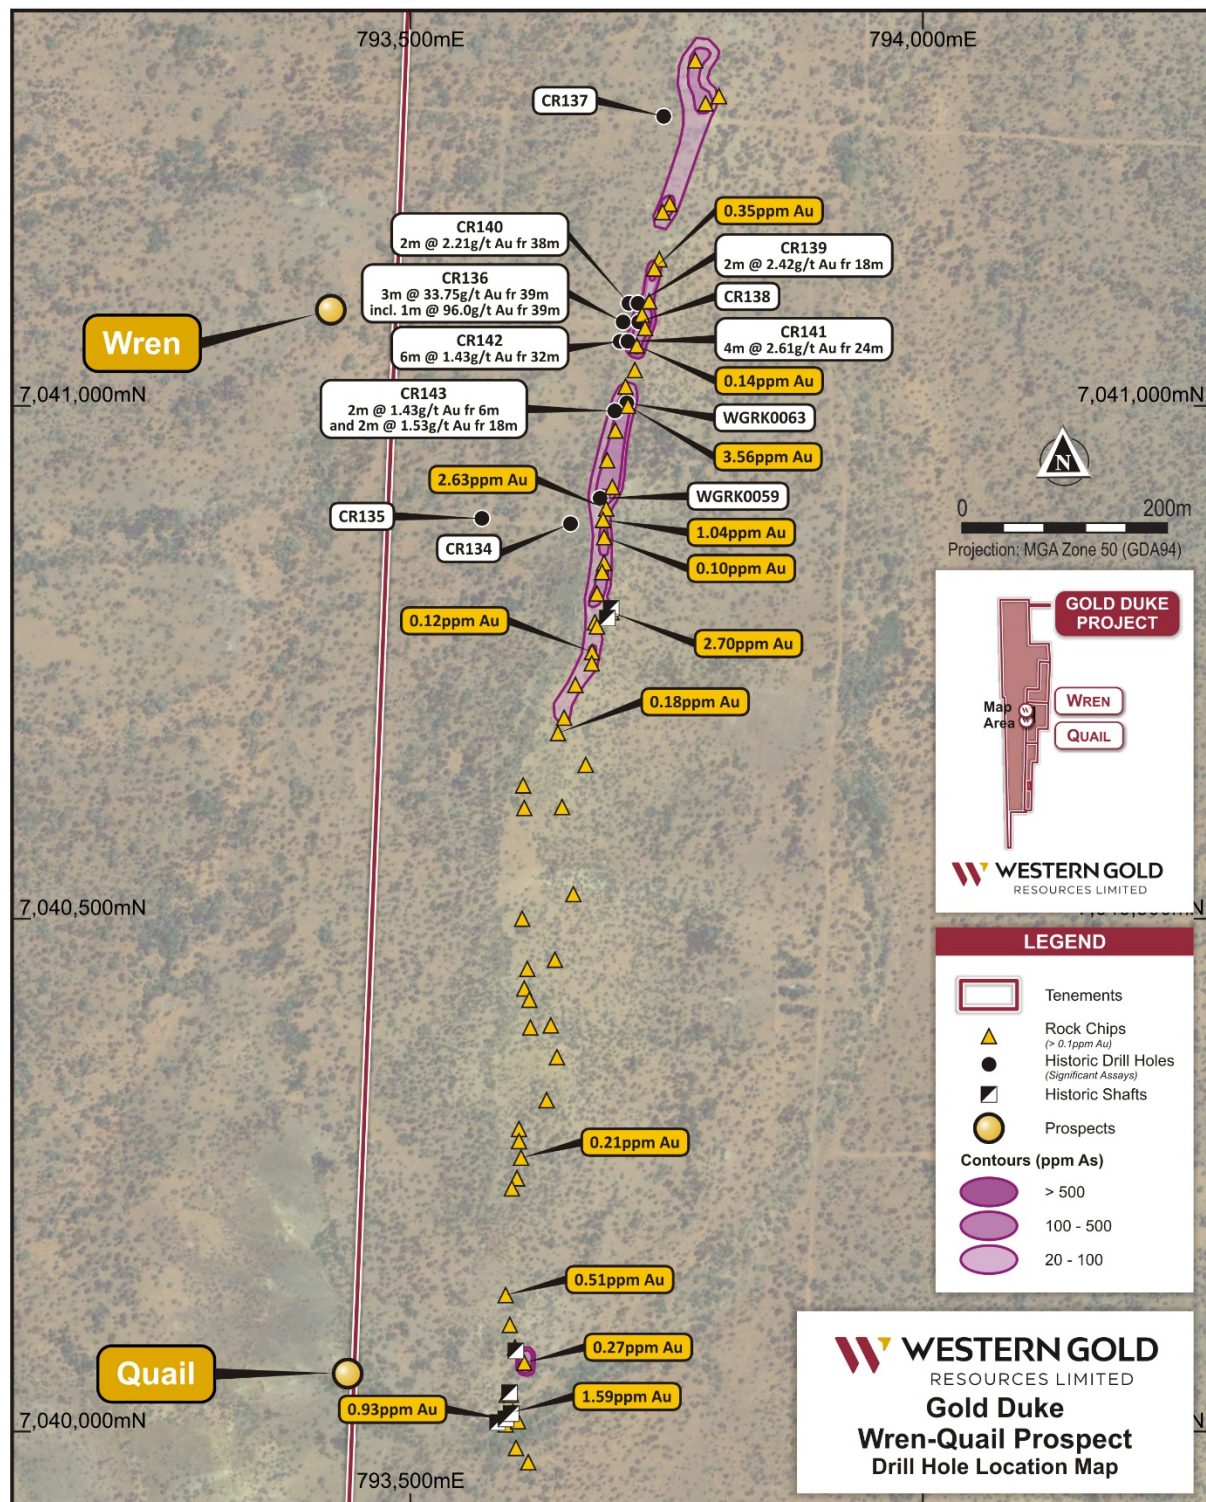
793,500mE
794,000mE
CR137
0.35ppm Au
CR140
2m @ 2.21g/t Au fr 38m
CR139
2m @ 2.42g/t Au fr 18m
CR136
3m @ 33.75g/t Au fr 39m
incl. 1m @ 96.0g/t Au fr 39m
CR138
Wren
CR142
6m @ 1.43g/t Au fr 32m
CR141
4m @ 2.61g/t Au fr 24m
0.14ppm Au
7,041,000mN
7,041,000mN
CR143
2m @ 1.43g/t Au fr 6m
and 2m @ 1.53g/t Au fr 18m
WGRK0063
3.56ppm Au
N
2.63ppm Au
WGRK0059
0
200m
CR135
CR134
1.04ppm Au
Projection: MGA Zone 50 (GDA94)
0.10ppm Au
0.12ppm Au
2.70ppm Au
GOLD DUKE PROJECT
0.18ppm Au
Map Area
WREN
QUAIL
WESTERN GOLD
RESOURCES LIMITED
7,040,500mN
LEGEND
Tenements
Rock Chips
(> 0.1ppm Au)
Historic Drill Holes
(Significant Assays)
Historic Shafts
Prospects
Contours (ppm As)
> 500
100 - 500
20 - 100
0.21ppm Au
0.51ppm Au
0.27ppm Au
WESTERN GOLD
RESOURCES LIMITED
Quail
Gold Duke
1.59ppm Au
Wren-Quail Prospect
0.93ppm Au
7,040,000mN
Drill Hole Location Map
793,500mE